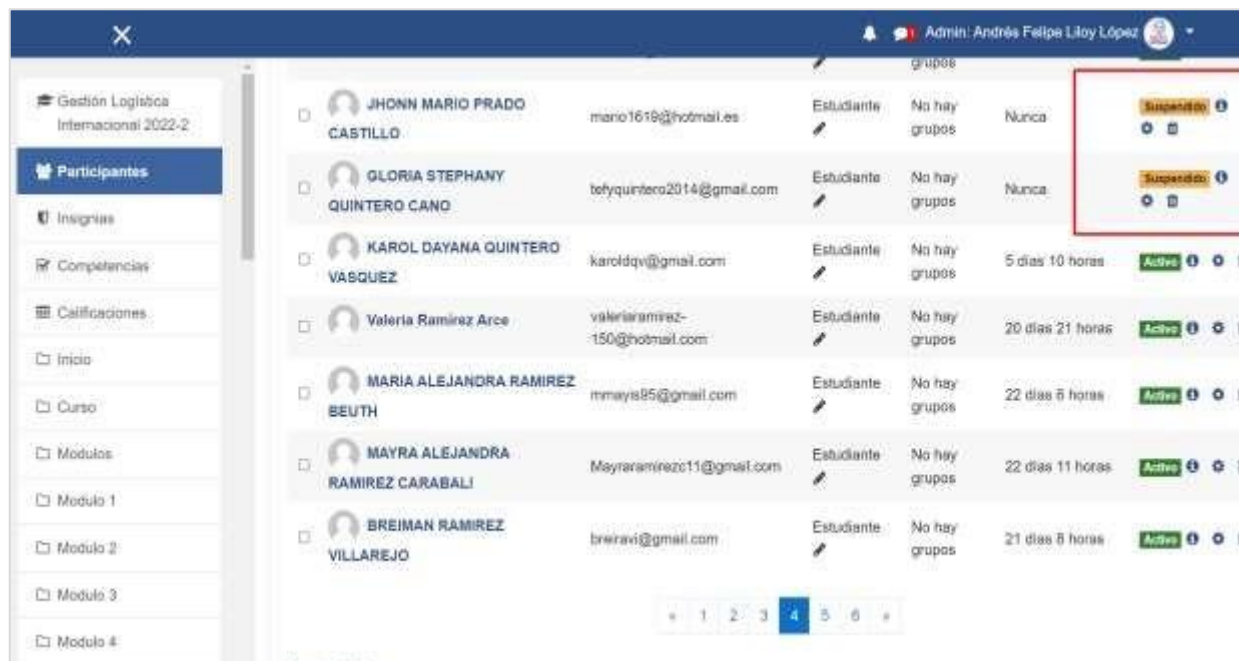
Admin: Andrés Felipe Liloy López

Gestión Logística Internacional 2022-2

Participantes

Insignias

Competencias

Calificaciones

Inicio

Curso

Modulos

Modulo 1

Modulo 2

Modulo 3

Modulo 4

| | | | | | |
|---|---|---|---|---|---|
| | | | | grupos | | |
| JHONN MARIO PRADO CASTILLO | mario1619@hotmail.es | Estudiante | No hay grupos | Nunca | Suspendido |
| GLORIA STEPHANY QUINTERO CANO | tefyquintero2014@gmail.com | Estudiante | No hay grupos | Nunca | Suspendido |
| KAROL DAYANA QUINTERO VASQUEZ | karoldqv@gmail.com | Estudiante | No hay grupos | 5 días 10 horas | Activo |
| Valeria Ramirez Arce | valeriaramirez-150@hotmail.com | Estudiante | No hay grupos | 20 días 21 horas | Activo |
| MARIA ALEJANDRA RAMIREZ BEUTH | mmayis95@gmail.com | Estudiante | No hay grupos | 22 días 6 horas | Activo |
| MAYRA ALEJANDRA RAMIREZ CARABALI | Mayraramirezc11@gmail.com | Estudiante | No hay grupos | 22 días 11 horas | Activo |
| BREIMAN RAMIREZ VILLAREJO | breiravi@gmail.com | Estudiante | No hay grupos | 21 días 8 horas | Activo |

« 1 2 3 4 5 6 »